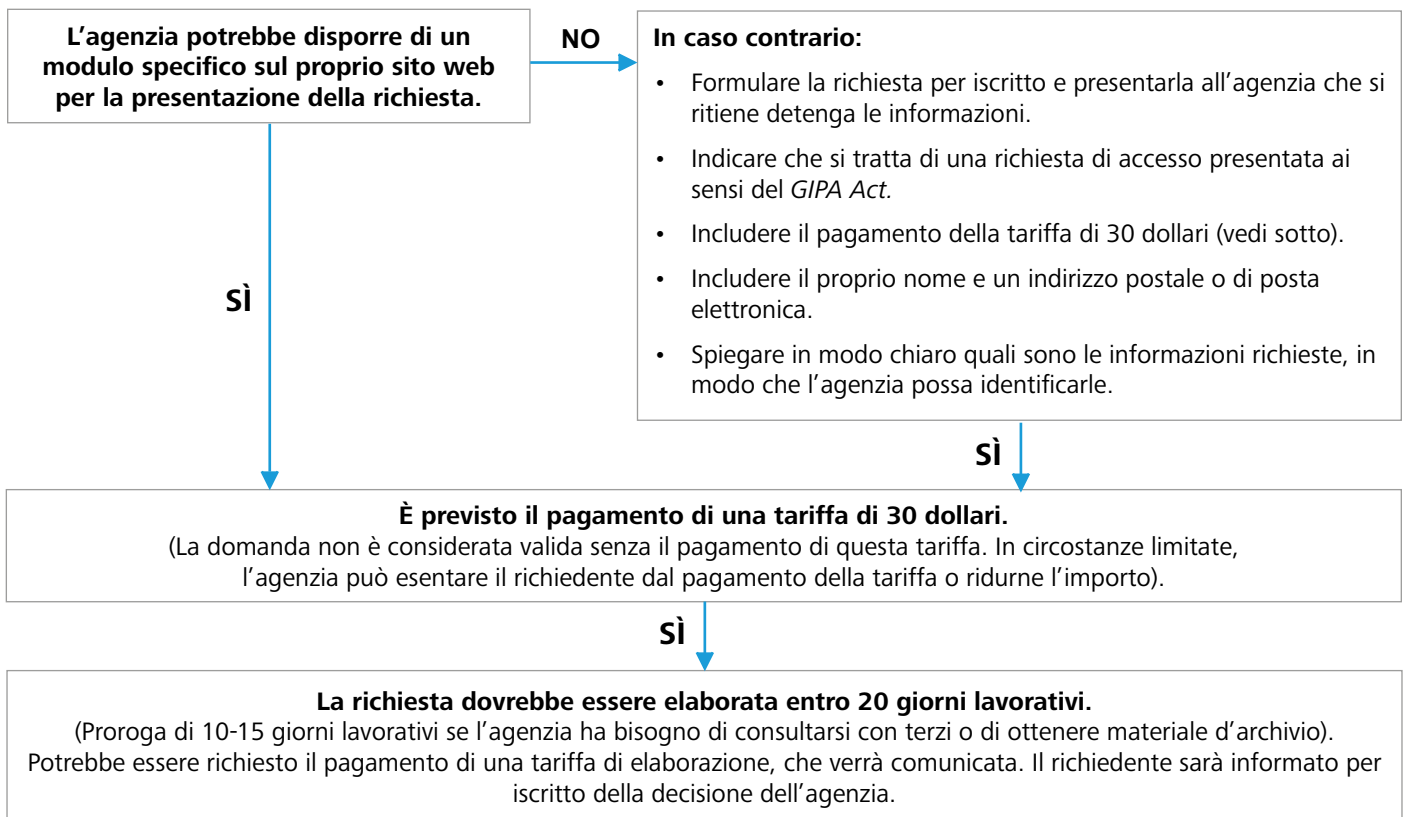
L’agenzia potrebbe disporre di un modulo specifico sul proprio sito web per la presentazione della richiesta.

NO

In caso contrario:

• Formulare la richiesta per iscritto e presentarla all’agenzia che si ritiene detenga le informazioni.

• Indicare che si tratta di una richiesta di accesso presentata ai sensi del *GIPA Act.*

• Includere il pagamento della tariffa di 30 dollari (vedi sotto).

• Includere il proprio nome e un indirizzo postale o di posta elettronica.

• Spiegare in modo chiaro quali sono le informazioni richieste, in modo che l’agenzia possa identificarle.

SÌ

SÌ

È previsto il pagamento di una tariffa di 30 dollari.
(La domanda non è considerata valida senza il pagamento di questa tariffa. In circostanze limitate, l’agenzia può esentare il richiedente dal pagamento della tariffa o ridurne l’importo).

SÌ

La richiesta dovrebbe essere elaborata entro 20 giorni lavorativi.
(Proroga di 10-15 giorni lavorativi se l’agenzia ha bisogno di consultarsi con terzi o di ottenere materiale d’archivio). Potrebbe essere richiesto il pagamento di una tariffa di elaborazione, che verrà comunicata. Il richiedente sarà informato per iscritto della decisione dell’agenzia.